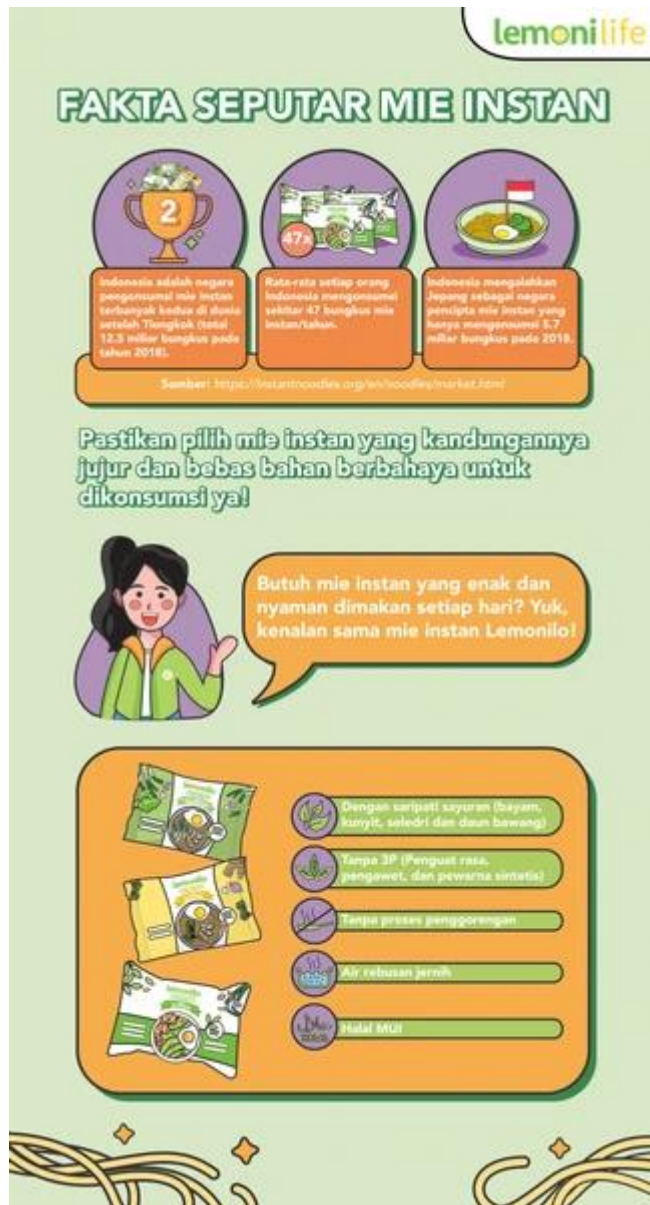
lemonilife

FAKTA SEPUTAR MIE INSTAN

2

Indonesia adalah negara pengonsumsi mie instan terbanyak kedua di dunia setelah Tiongkok (total 12.5 miliar bungkus pada tahun 2018).

47x

Rata-rata setiap orang Indonesia mengonsumsi sekitar 47 bungkus mie instan/tahun.

Indonesia mengalahkan Jepang sebagai negara pencipta mie instan yang hanya mengonsumsi 5.7 miliar bungkus pada 2018.

Sumber: https://instantnoodles.org/en/noodles/market.html

Pastikan pilih mie instan yang kandungannya jujur dan bebas bahan berbahaya untuk dikonsumsi ya!

Butuh mie instan yang enak dan nyaman dimakan setiap hari? Yuk, kenalan sama mie instan Lemonilo!

Dengan saripati sayuran (bayam, kunyit, seledri dan daun bawang)

Tanpa 3P (Penguat rasa, pengawet, dan pewarna sintetis)

Tanpa proses penggorengan

Air rebusan jernih

Halal MUI